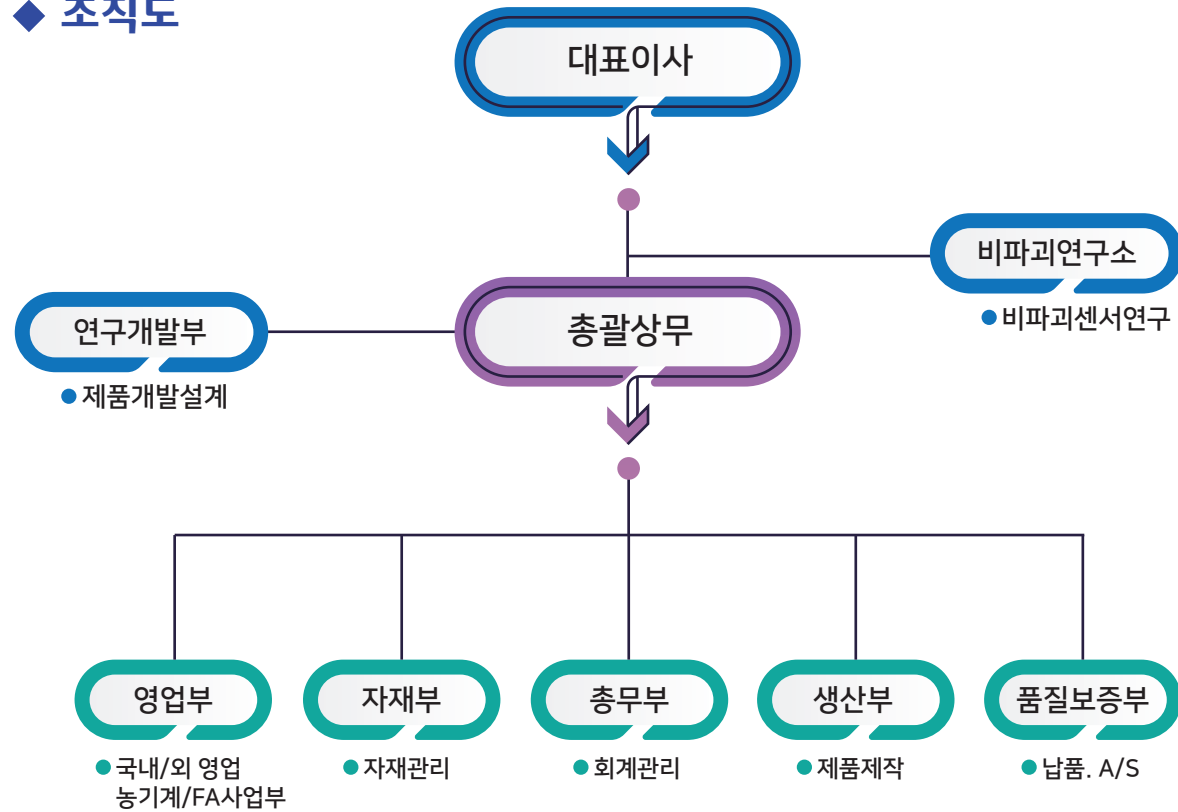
◆ 조직도

대표이사

비파괴연구소

● 비파괴센서연구

연구개발부

총괄상무

● 제품개발설계

영업부

자재부

총무부

생산부

품질보증부

● 국내/외 영업
농기계/FA사업부

● 자재관리

● 회계관리

● 제품제작

● 납품. A/S